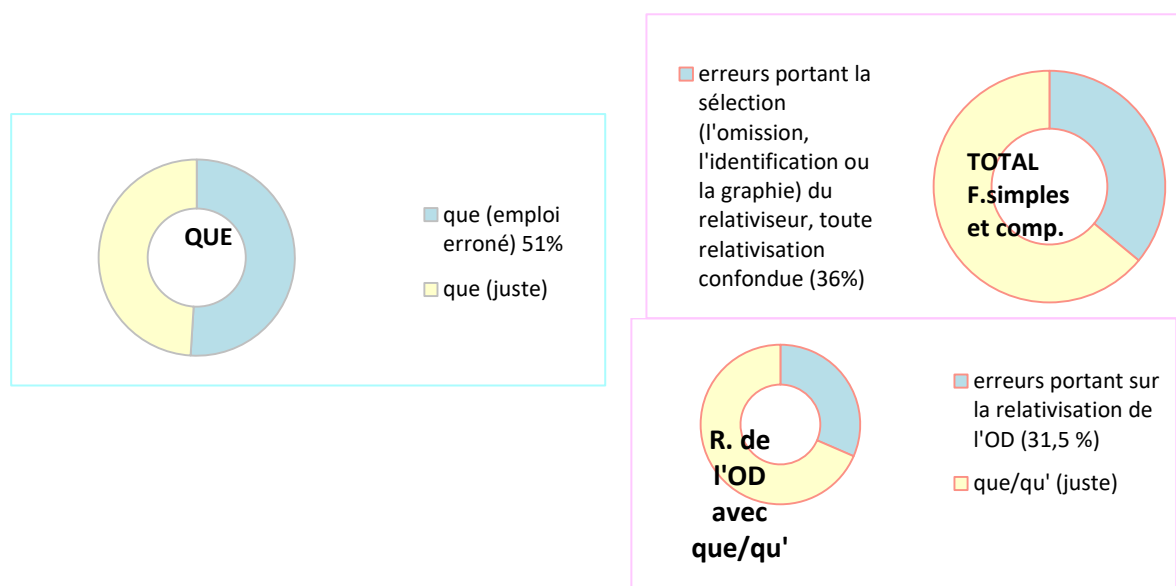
QUE

que (emploi erroné) 51%

que (juste)

erreurs portant la sélection (l'omission, l'identification ou la graphie) du relativiseur, toute relativisation confondue (36%)

TOTAL F.simples et comp.

R. de l'OD avec que/qu'

erreurs portant sur la relativisation de l'OD (31,5 %)

que/qu' (juste)